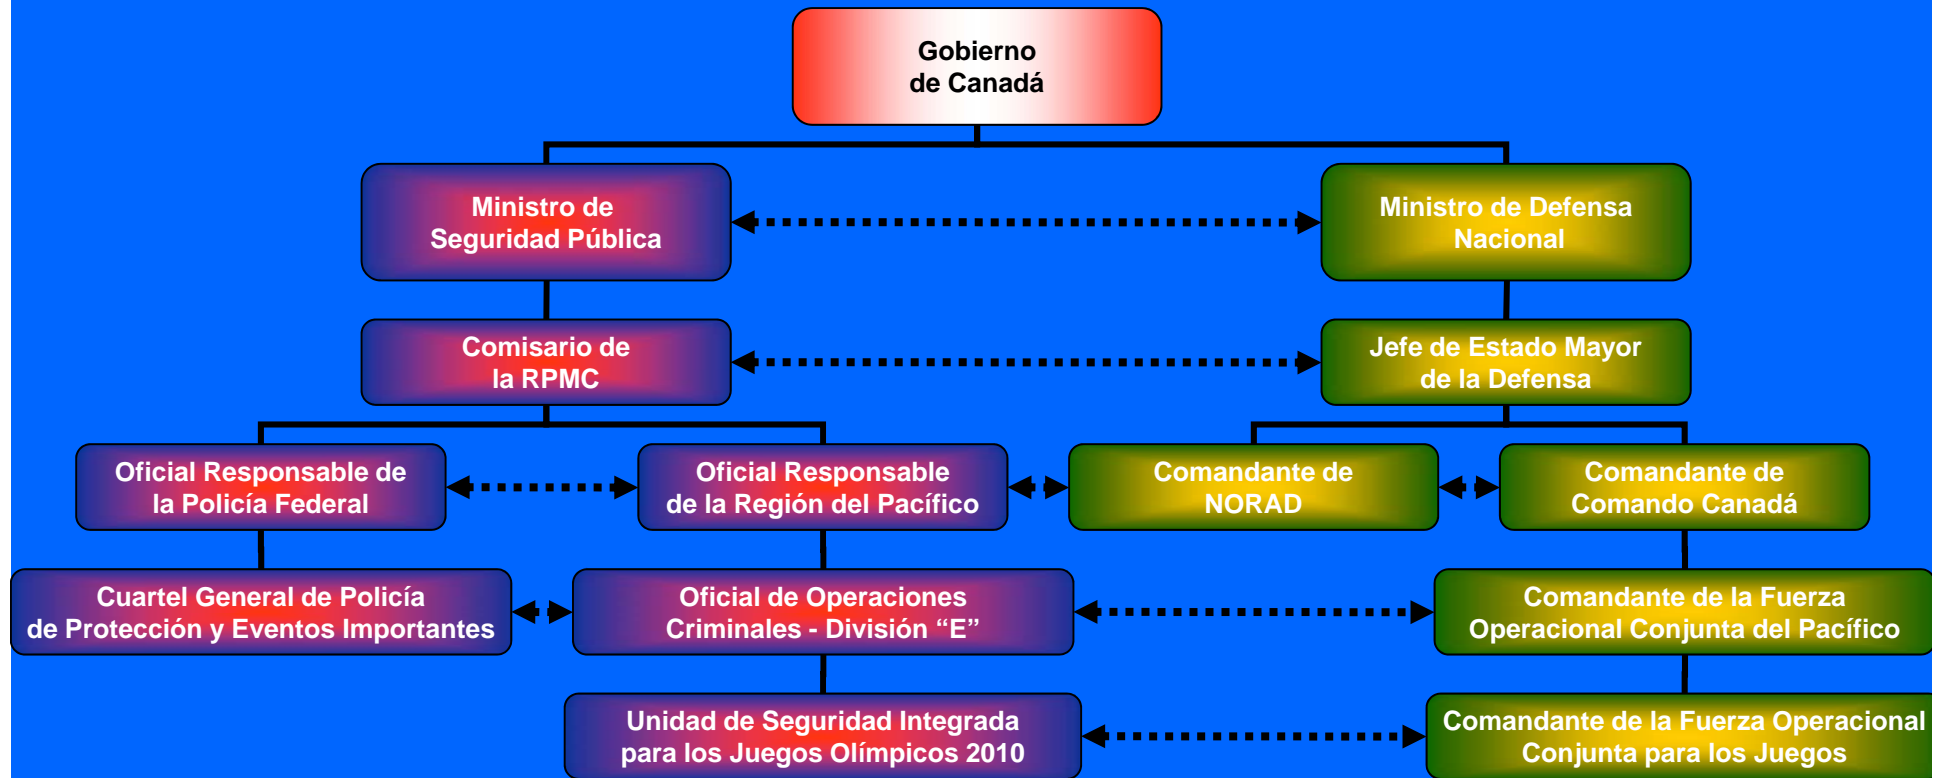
Gobierno de Canadá

Ministro de Seguridad Pública

Ministro de Defensa Nacional

Comisario de la RPMC

Jefe de Estado Mayor de la Defensa

Oficial Responsable de la Policía Federal

Oficial Responsable de la Región del Pacífico

Comandante de NORAD

Comandante de Comando Canadá

Cuartel General de Policía de Protección y Eventos Importantes

Oficial de Operaciones Criminales - División “E”

Comandante de la Fuerza Operacional Conjunta del Pacífico

Unidad de Seguridad Integrada para los Juegos Olímpicos 2010

Comandante de la Fuerza Operacional Conjunta para los Juegos